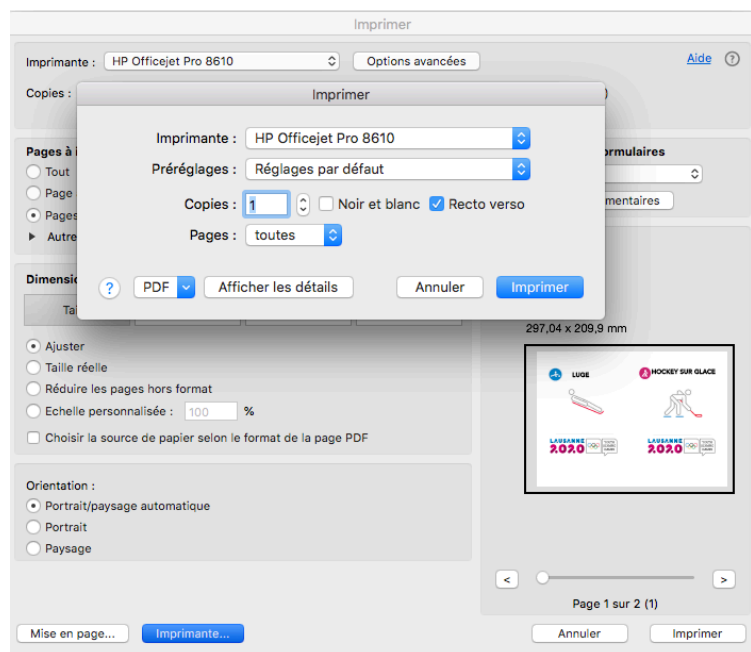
Imprimer

Imprimante : HP Officejet Pro 8610
Options avancées
Aide ?

Copies :

Pages à i
Tout
Page
Pages
Autre

Dimensio
Tai

Imprimer

Imprimante : HP Officejet Pro 8610
Préréglages : Réglages par défaut
Copies : 1 Noir et blanc Recto verso
Pages : toutes

? PDF Afficher les détails Annuler Imprimer

ormulaires
mentaires

297,04 x 209,9 mm

LUGE
HOCKEY SUR GLACE
LAUSANNE 2020
LAUSANNE 2020

Ajuster
Taille réelle
Réduire les pages hors format
Echelle personnalisée : 100 %
Choisir la source de papier selon le format de la page PDF

Orientation :
Portrait/paysage automatique
Portrait
Paysage

< >
Page 1 sur 2 (1)

Mise en page... Imprimante... Annuler Imprimer